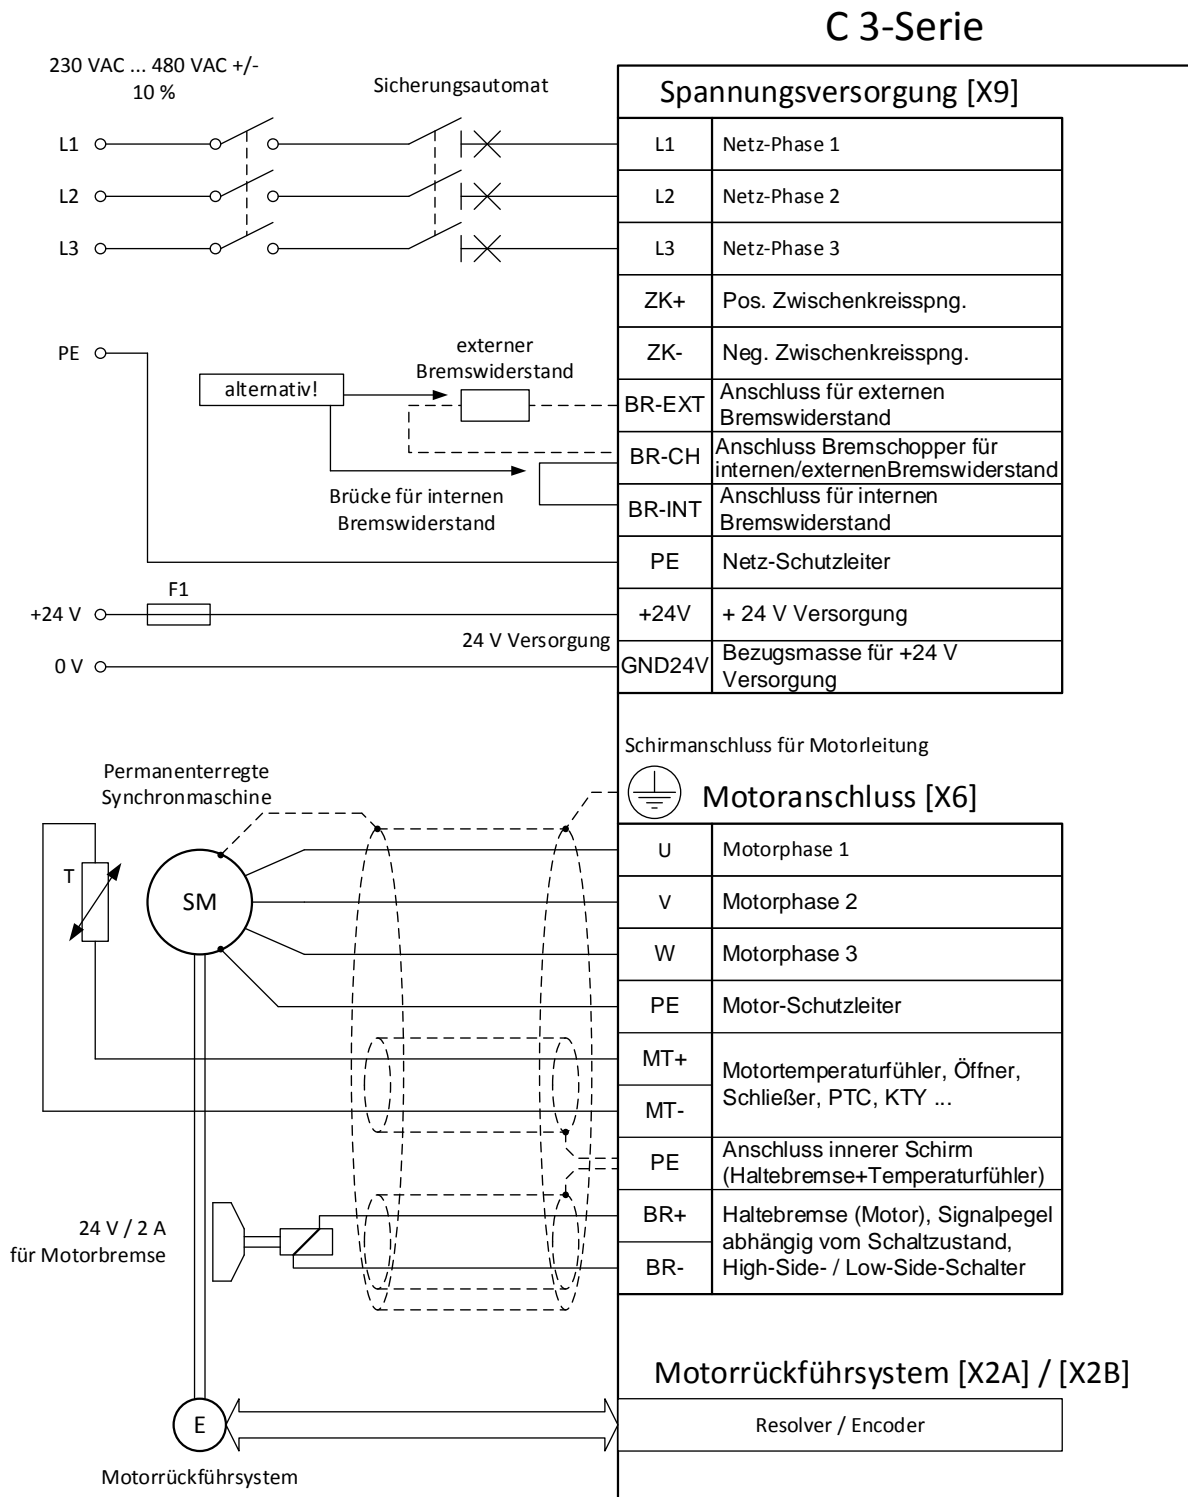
C 3-Serie

230 VAC ... 480 VAC +/- 10 %

Sicherungsautomat

Spannungsversorgung [X9]

L1

L2

L3

| L1 | Netz-Phase 1 |
|---|---|
| L2 | Netz-Phase 2 |
| L3 | Netz-Phase 3 |
| ZK+ | Pos. Zwischenkreisspng. |
| ZK- | Neg. Zwischenkreisspng. |
| BR-EXT | Anschluss für externen Bremswiderstand |
| BR-CH | Anschluss Bremschopper für internen/externenBremswiderstand |
| BR-INT | Anschluss für internen Bremswiderstand |
| PE | Netz-Schutzleiter |
| +24V | + 24 V Versorgung |
| GND24V | Bezugsmasse für +24 V Versorgung |

PE

externer Bremswiderstand

alternativ!

Brücke für internen Bremswiderstand

F1

+24 V

24 V Versorgung

0 V

Schirmanschluss für Motorleitung

Permanenterregte Synchronmaschine

Motoranschluss [X6]

T

SM

| U | Motorphase 1 |
|---|---|
| V | Motorphase 2 |
| W | Motorphase 3 |
| PE | Motor-Schutzleiter |
| MT+ | Motortemperaturfühler, Öffner, Schließer, PTC, KTY ... |
| MT- | |
| PE | Anschluss innerer Schirm (Haltebremse+Temperaturfühler) |
| BR+ | Haltebremse (Motor), Signalpegel abhängig vom Schaltzustand, High-Side- / Low-Side-Schalter |
| BR- | |

24 V / 2 A für Motorbremse

Motorrückführsystem [X2A] / [X2B]

E

Resolver / Encoder

Motorrückführsystem